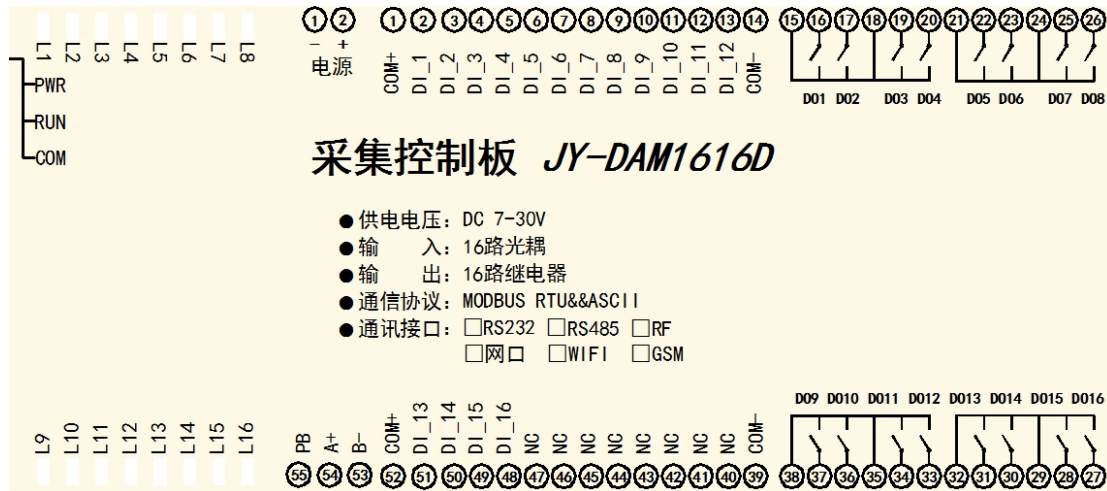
L1 L2 L3 L4 L5 L6 L7 L8

PWR
RUN
COM

① ②
− +
电源

① ② ③ ④ ⑤ ⑥ ⑦ ⑧ ⑨ ⑩ ⑪ ⑫ ⑬ ⑭
COM+ DI_1 DI_2 DI_3 DI_4 DI_5 DI_6 DI_7 DI_8 DI_9 DI_10 DI_11 DI_12 COM−

⑮ ⑯ ⑰ ⑱ ⑲ ⑳ ㉑ ㉒ ㉓ ㉔ ㉕ ㉖
D01 D02 D03 D04 D05 D06 D07 D08

采集控制板 JY-DAM1616D

● 供电电压：DC 7-30V
● 输 入：16路光耦
● 输 出：16路继电器
● 通信协议：MODBUS RTU&&ASCII
● 通讯接口：☐RS232 ☐RS485 ☐RF
☐网口 ☐WIFI ☐GSM

L9 L10 L11 L12 L13 L14 L15 L16

PB A+ B− COM+ DI_13 DI_14 DI_15 DI_16 NC NC NC NC NC NC NC NC COM−
55 54 53 52 51 50 49 48 47 46 45 44 43 42 41 40 39

D09 D010 D011 D012 D013 D014 D015 D016
38 37 36 35 34 33 32 31 30 29 28 27